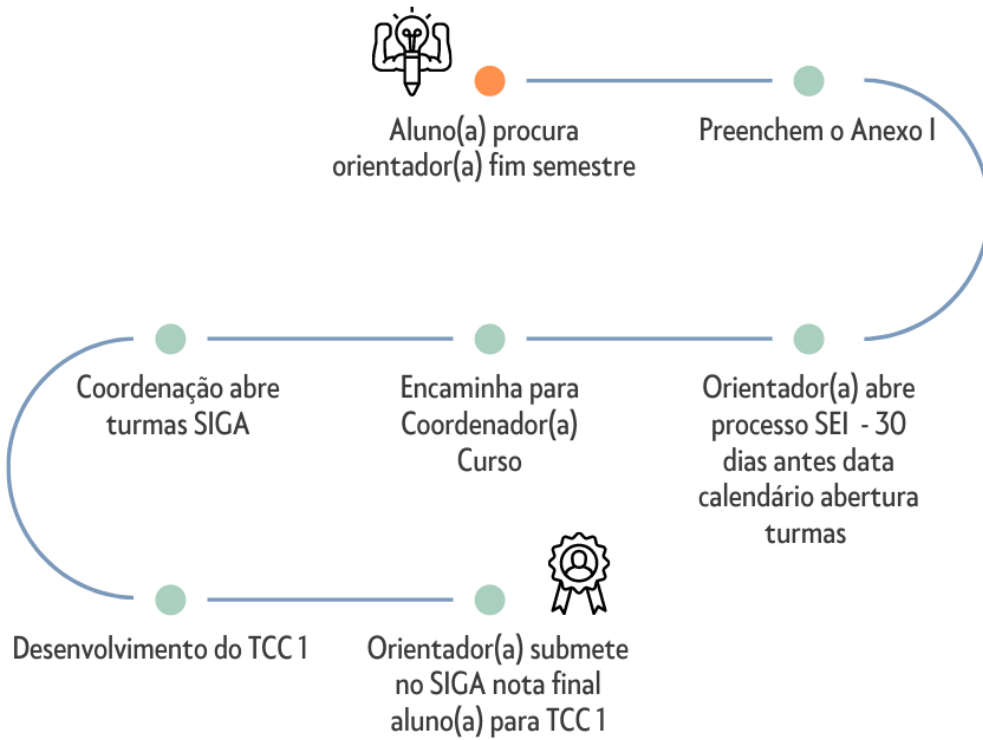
Aluno(a) procura orientador(a) fim semestre

Preenchem o Anexo I

Orientador(a) abre processo SEI - 30 dias antes data calendário abertura turmas

Encaminha para Coordenador(a) Curso

Coordenação abre turmas SIGA

Desenvolvimento do TCC 1

Orientador(a) submete no SIGA nota final aluno(a) para TCC 1